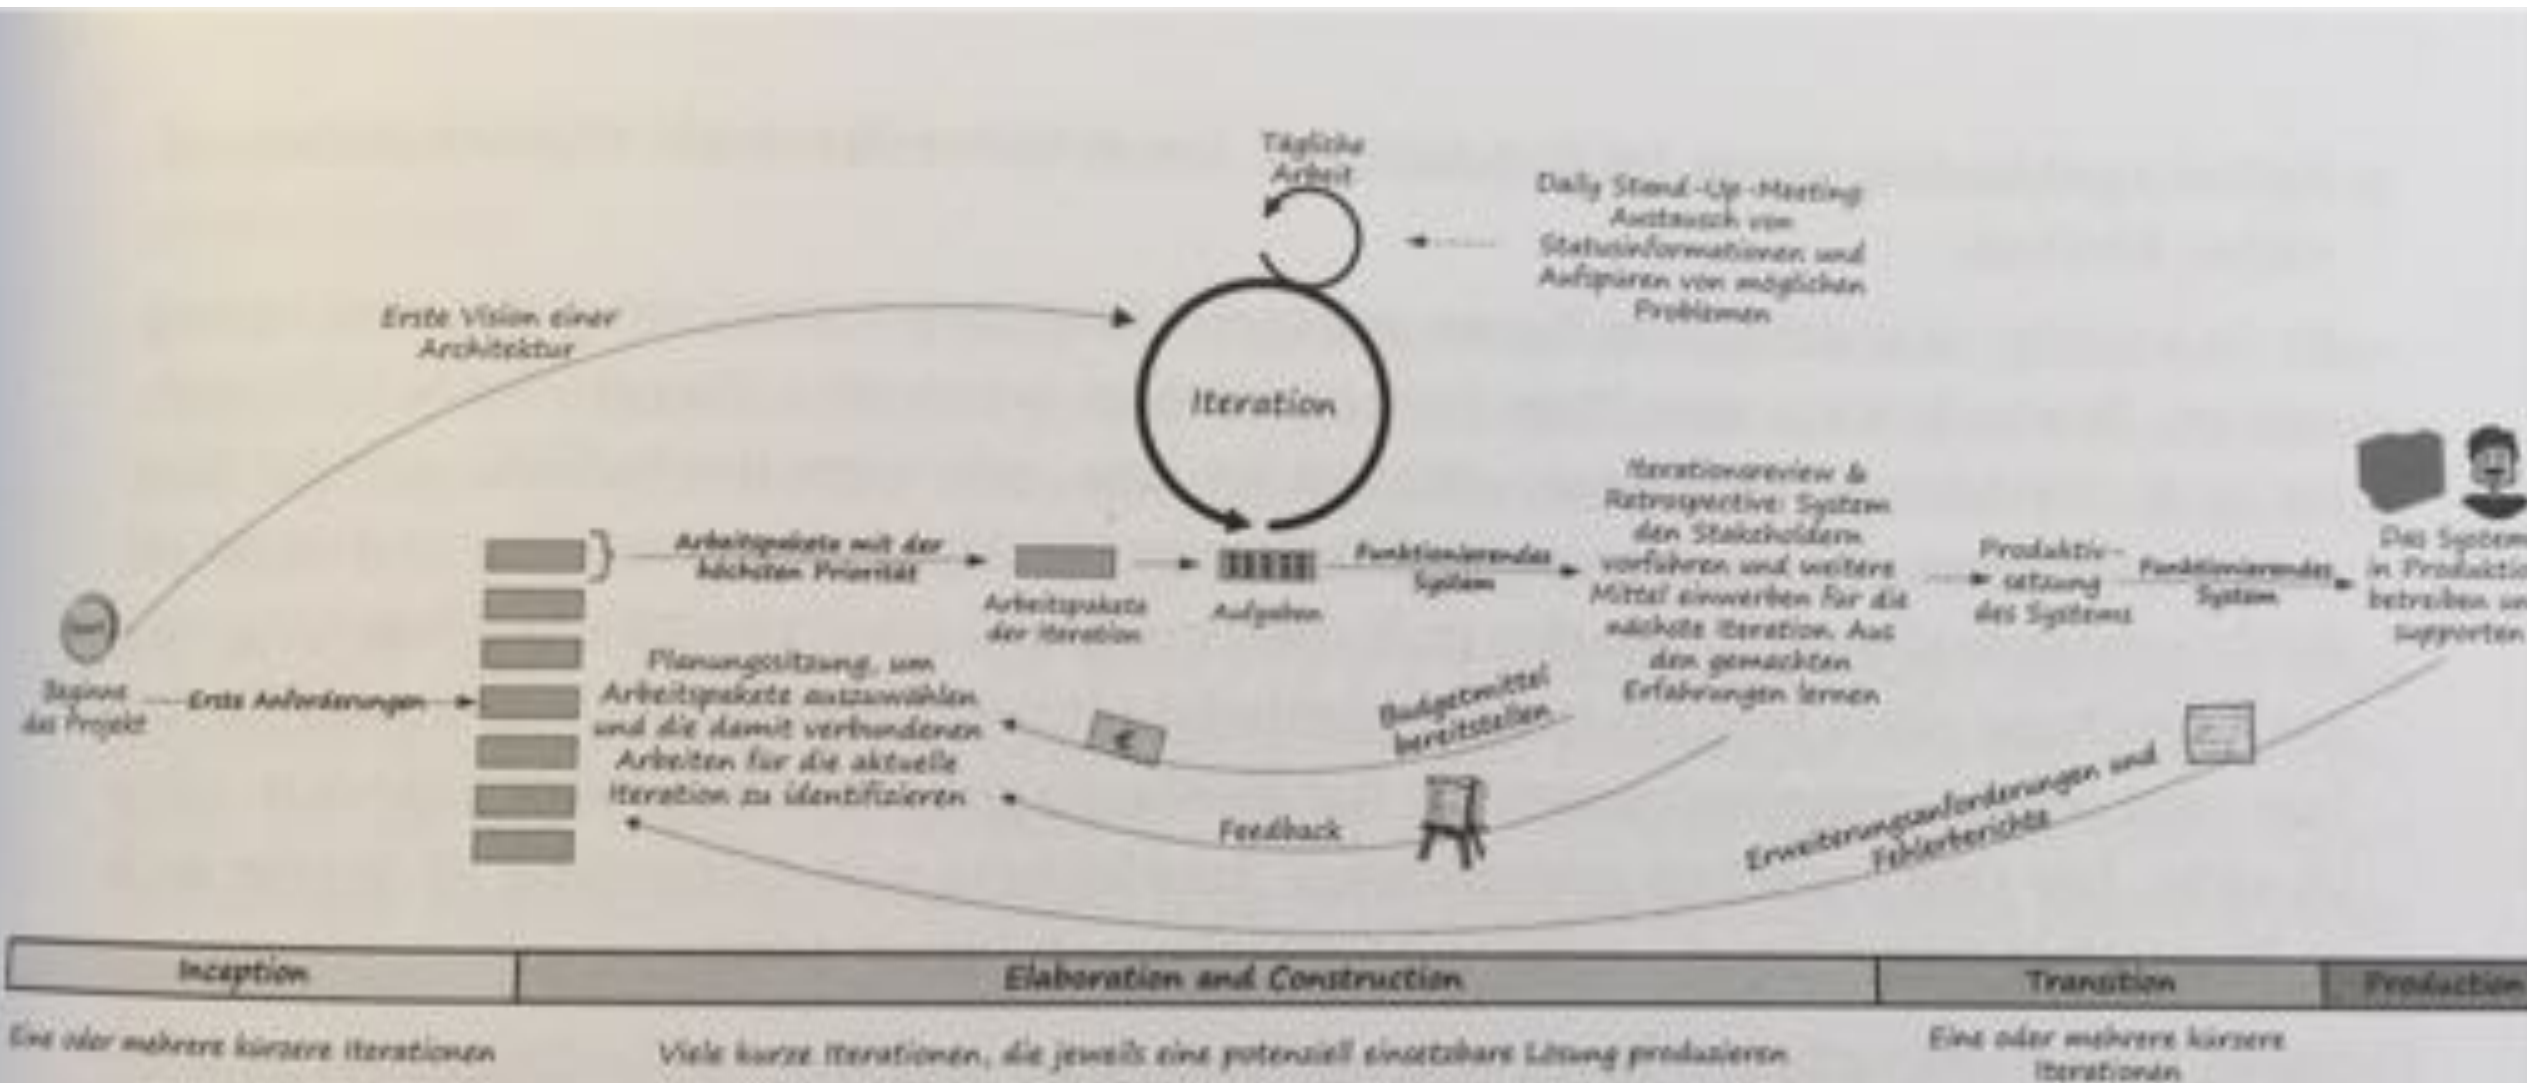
Tägliche Arbeit

Daily Stand-Up-Meeting: Austausch von Statusinformationen und Aufspüren von möglichen Problemen

Erste Vision einer Architektur

Iteration

Iterationsreview & Retrospective: System den Stakeholdern vorführen und weitere Mittel einwerben für die nächste Iteration. Aus den gemachten Erfahrungen lernen

Arbeitspakete mit der höchsten Priorität

Arbeitspakete der Iteration

Aufgaben

Funktionierendes System

Produktivsetzung des Systems

Funktionierendes System

Das System in Produktion betreiben und supporten

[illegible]

Beginne das Projekt

Erste Anforderungen

Planungssitzung, um Arbeitspakete auszuwählen und die damit verbundenen Arbeiten für die aktuelle Iteration zu identifizieren

€

Budgetmittel bereitstellen

Feedback

Erweiterungsanforderungen und Fehlerberichte

| Inception | Elaboration and Construction | Transition | Production |
|---|---|---|---|
| Eine oder mehrere kürzere Iterationen | Viele kurze Iterationen, die jeweils eine potenziell einsetzbare Lösung produzieren | Eine oder mehrere kürzere Iterationen | |